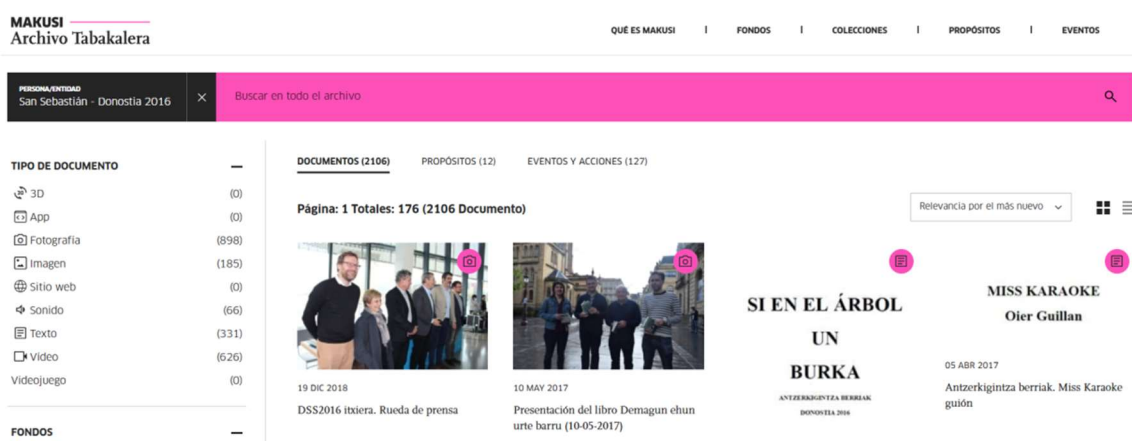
MAKUSI
Archivo Tabakalera

QUÉ ES MAKUSI | FONDOS | COLECCIONES | PROPÓSITOS | EVENTOS

PERSONA/ENTIDAD
San Sebastián - Donostia 2016 ×

Buscar en todo el archivo

TIPO DE DOCUMENTO —
3D (0)
App (0)
Fotografía (898)
Imagen (185)
Sitio web (0)
Sonido (66)
Texto (331)
Video (626)
Videojuego (0)

FONDOS —

DOCUMENTOS (2106) PROPÓSITOS (12) EVENTOS Y ACCIONES (127)

Página: 1 Totales: 176 (2106 Documento)

Relevancia por el más nuevo

19 DIC 2018
DSS2016 itxiera. Rueda de prensa

10 MAY 2017
Presentación del libro Demagun ehun urte barru (10-05-2017)

SI EN EL ÁRBOL
UN
BURKA
ANTZERKIGINTZA BERRIAK
DONOSTIA 2016

MISS KARAOKE
Oier Guillan

05 ABR 2017
Antzerkigintza berriak. Miss Karaoke guión